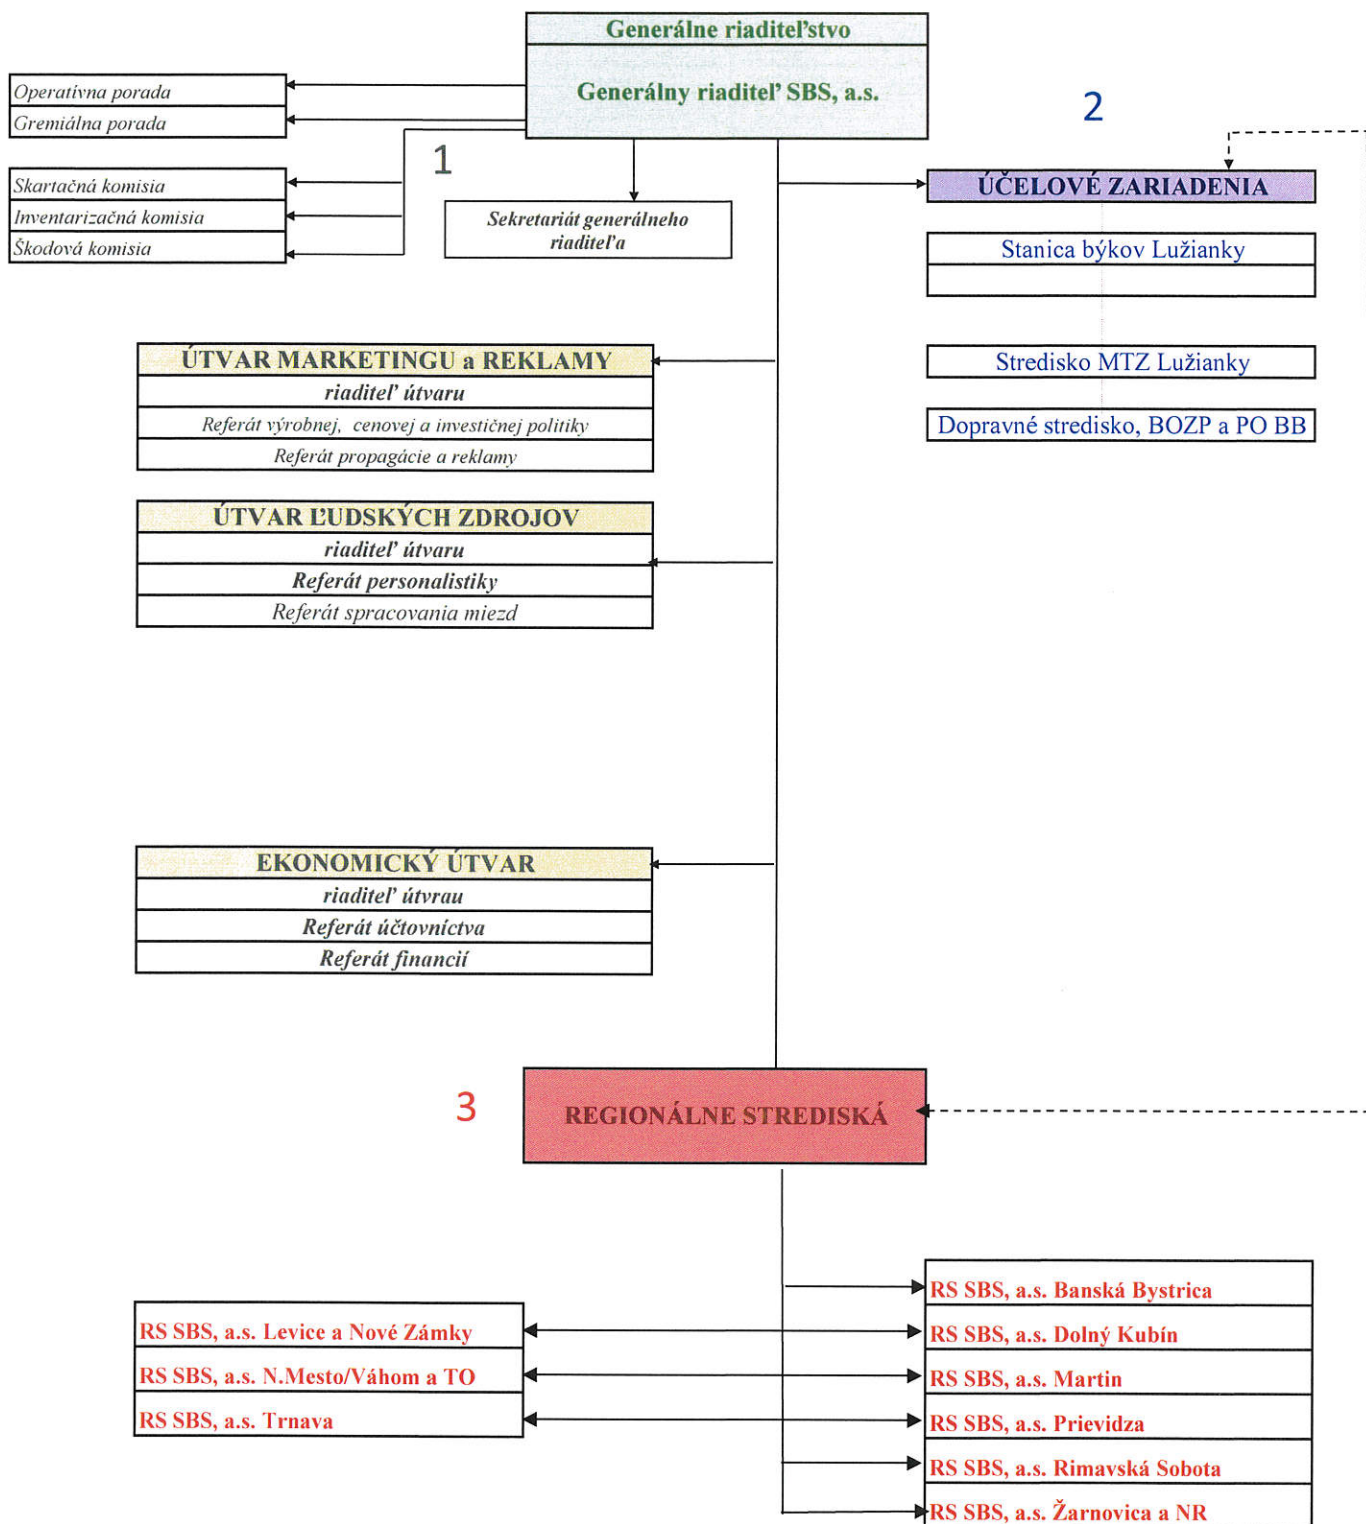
Generálne riaditeľstvo

Generálny riaditeľ SBS, a.s.

Operatívna porada
Gremiálna porada

1

Skartačná komisia
Inventarizačná komisia
Škodová komisia

Sekretariát generálneho riaditeľa

2

ÚČELOVÉ ZARIADENIA

Stanica býkov Lužianky

Stredisko MTZ Lužianky

Dopravné stredisko, BOZP a PO BB

ÚTVAR MARKETINGU a REKLAMY
riaditeľ útvaru
Referát výrobnej, cenovej a investičnej politiky
Referát propagácie a reklamy

ÚTVAR ĽUDSKÝCH ZDROJOV
riaditeľ útvaru
Referát personalistiky
Referát spracovania miezd

EKONOMICKÝ ÚTVAR
riaditeľ útvrau
Referát účtovníctva
Referát financií

3

REGIONÁLNE STREDISKÁ

RS SBS, a.s. Levice a Nové Zámky
RS SBS, a.s. N.Mesto/Váhom a TO
RS SBS, a.s. Trnava

RS SBS, a.s. Banská Bystrica
RS SBS, a.s. Dolný Kubín
RS SBS, a.s. Martin
RS SBS, a.s. Prievidza
RS SBS, a.s. Rimavská Sobota
RS SBS, a.s. Žarnovica a NR